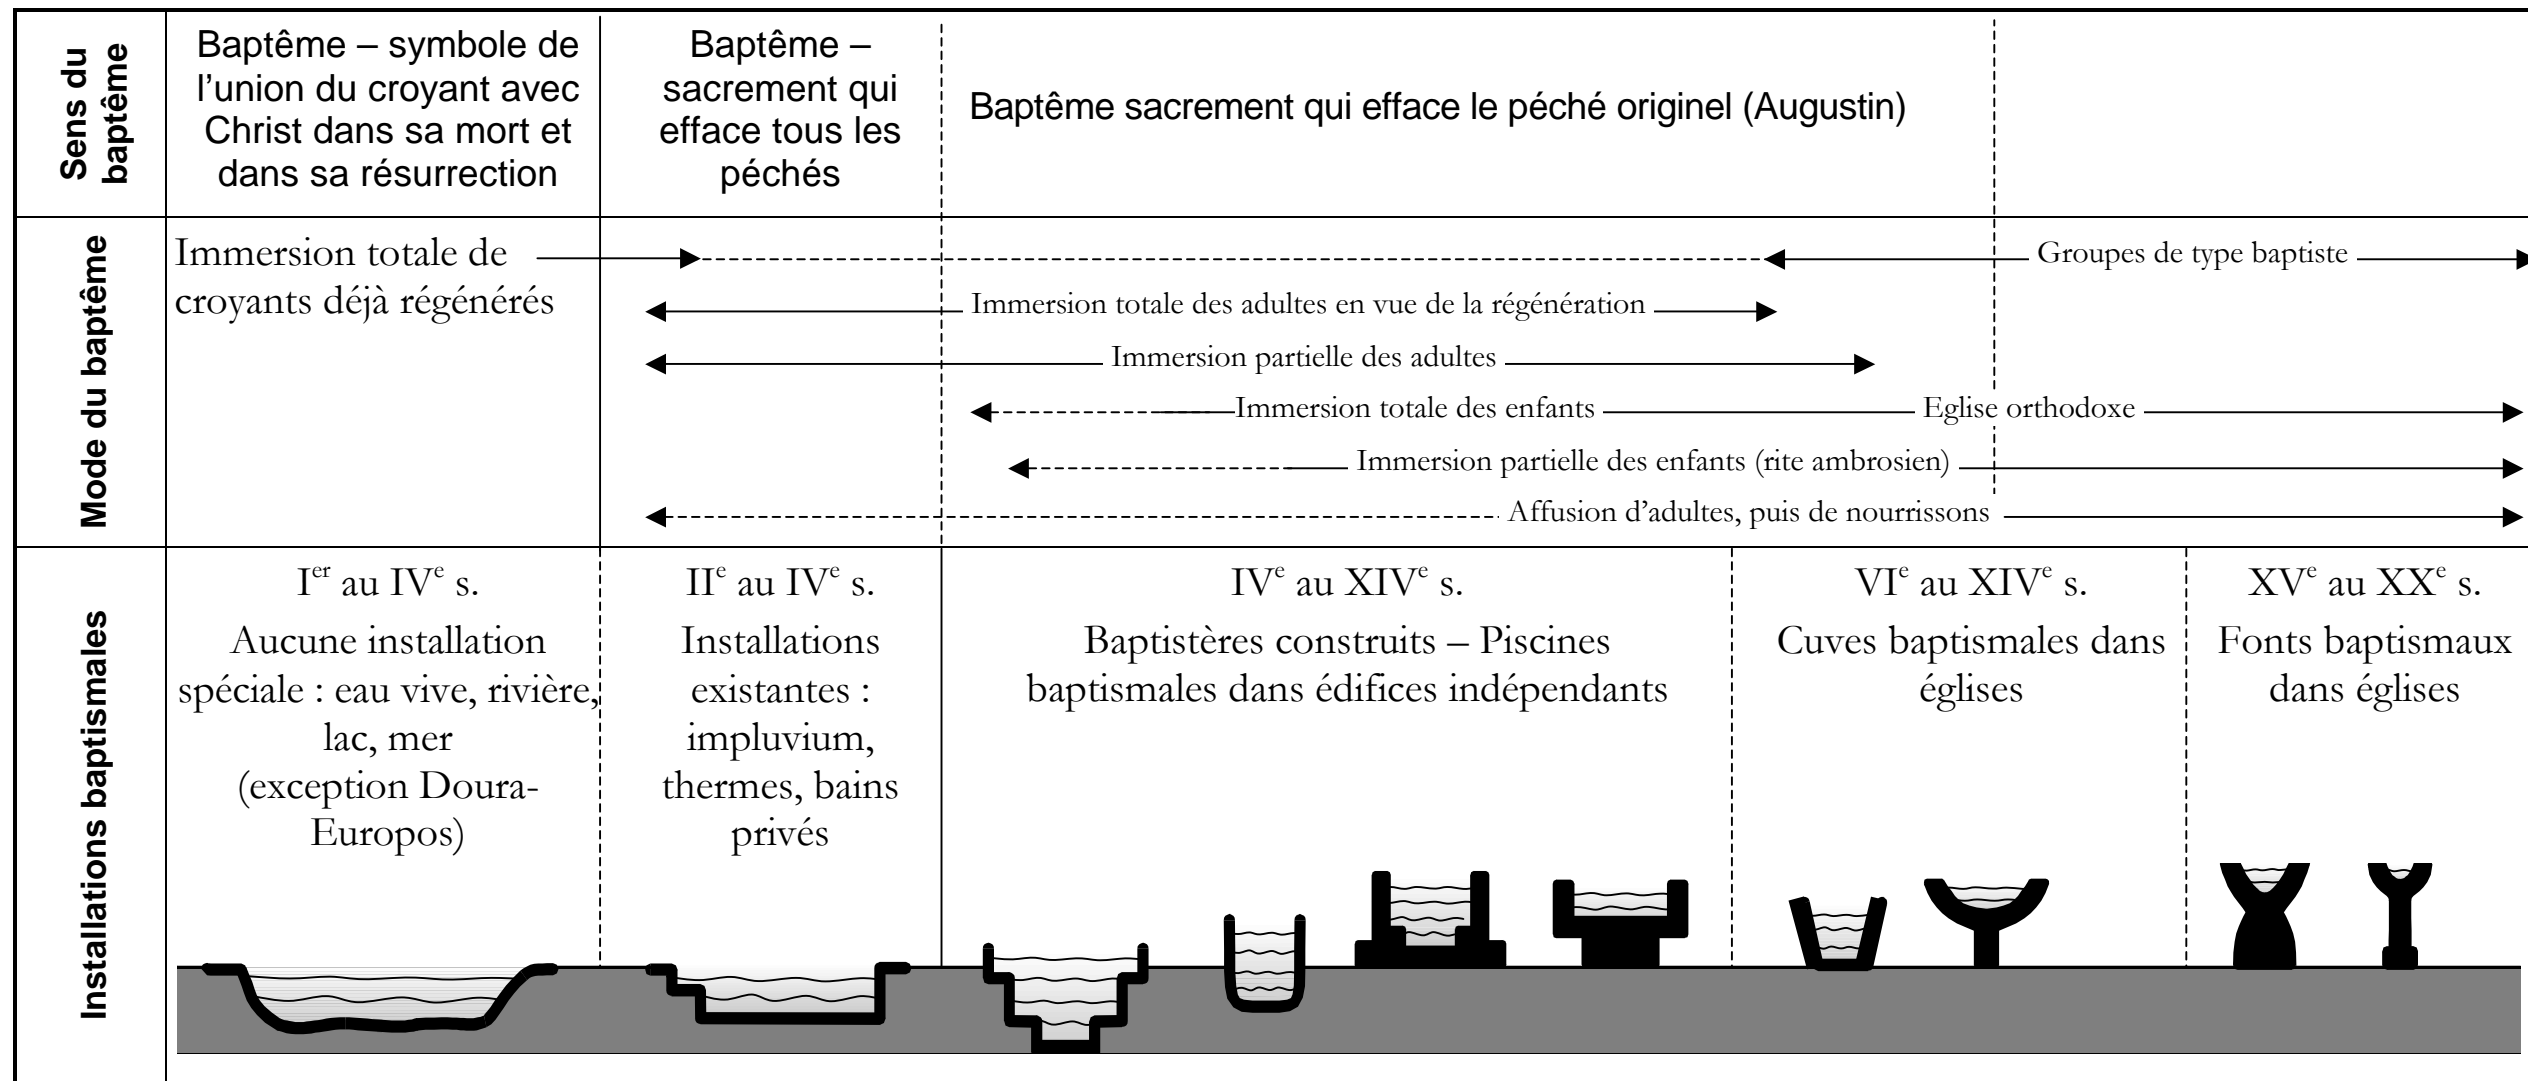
Sens du baptême

Baptême – symbole de l'union du croyant avec Christ dans sa mort et dans sa résurrection

Baptême – sacrement qui efface tous les péchés

Baptême sacrement qui efface le péché originel (Augustin)

Mode du baptême

Immersion totale de croyants déjà régénérés

Groupes de type baptiste

Immersion totale des adultes en vue de la régénération

Immersion partielle des adultes

Immersion totale des enfants

Eglise orthodoxe

Immersion partielle des enfants (rite ambrosien)

Affusion d'adultes, puis de nourrissons

Installations baptismales

I$^{er}$ au IV$^{e}$ s.
Aucune installation spéciale : eau vive, rivière, lac, mer (exception Doura-Europos)

II$^{e}$ au IV$^{e}$ s.
Installations existantes : impluvium, thermes, bains privés

IV$^{e}$ au XIV$^{e}$ s.
Baptistères construits – Piscines baptismales dans édifices indépendants

VI$^{e}$ au XIV$^{e}$ s.
Cuves baptismales dans églises

XV$^{e}$ au XX$^{e}$ s.
Fonts baptismaux dans églises